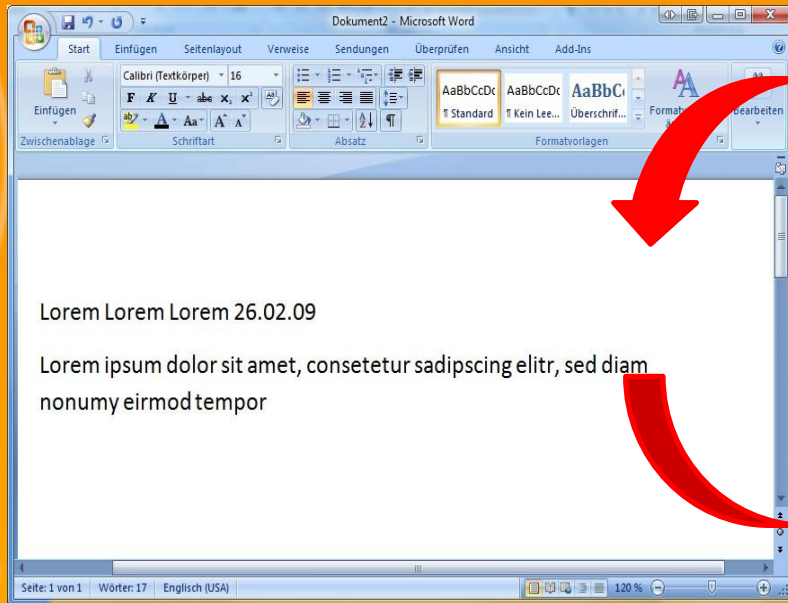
Dokument2 - Microsoft Word

Start Einfügen Seitenlayout Verweise Sendungen Überprüfen Ansicht Add-Ins

Einfügen
Zwischenablage
Calibri (Textkörper) 16
F K U abe $x_2$ $x^2$
Aa
Schriftart
Absatz
AaBbCcDc ¶ Standard
AaBbCcDc ¶ Kein Lee...
AaBbC Überschrif...
Formatvorlagen
Format
Bearbeiten

Lorem Lorem Lorem 26.02.09

Lorem ipsum dolor sit amet, consetetur sadipscing elitr, sed diam nonumy eirmod tempor

Seite: 1 von 1 Wörter: 17 Englisch (USA) 120 %